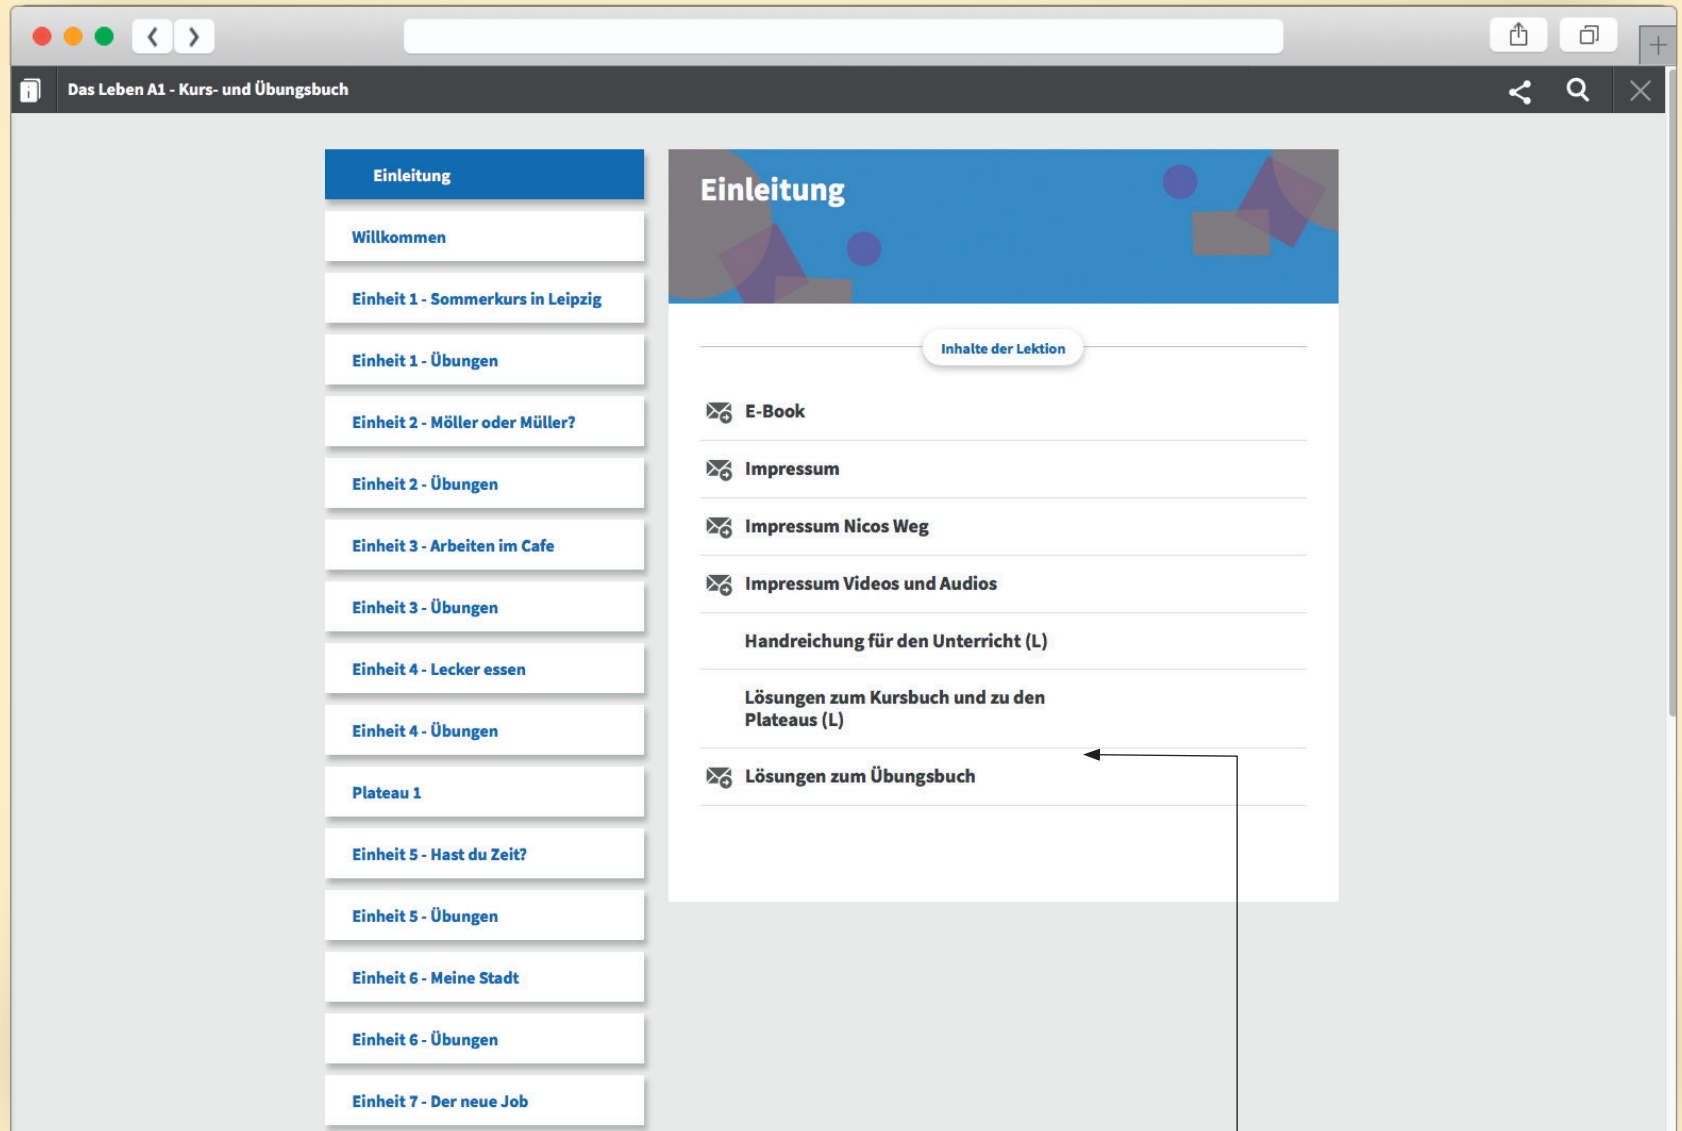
Das Leben A1 - Kurs- und Übungsbuch

Einleitung

Willkommen

Einheit 1 - Sommerkurs in Leipzig

Einheit 1 - Übungen

Einheit 2 - Möller oder Müller?

Einheit 2 - Übungen

Einheit 3 - Arbeiten im Cafe

Einheit 3 - Übungen

Einheit 4 - Lecker essen

Einheit 4 - Übungen

Plateau 1

Einheit 5 - Hast du Zeit?

Einheit 5 - Übungen

Einheit 6 - Meine Stadt

Einheit 6 - Übungen

Einheit 7 - Der neue Job

Einleitung

Inhalte der Lektion

E-Book

Impressum

Impressum Nicos Weg

Impressum Videos und Audios

Handreichung für den Unterricht (L)

Lösungen zum Kursbuch und zu den Plateaus (L)

Lösungen zum Übungsbuch